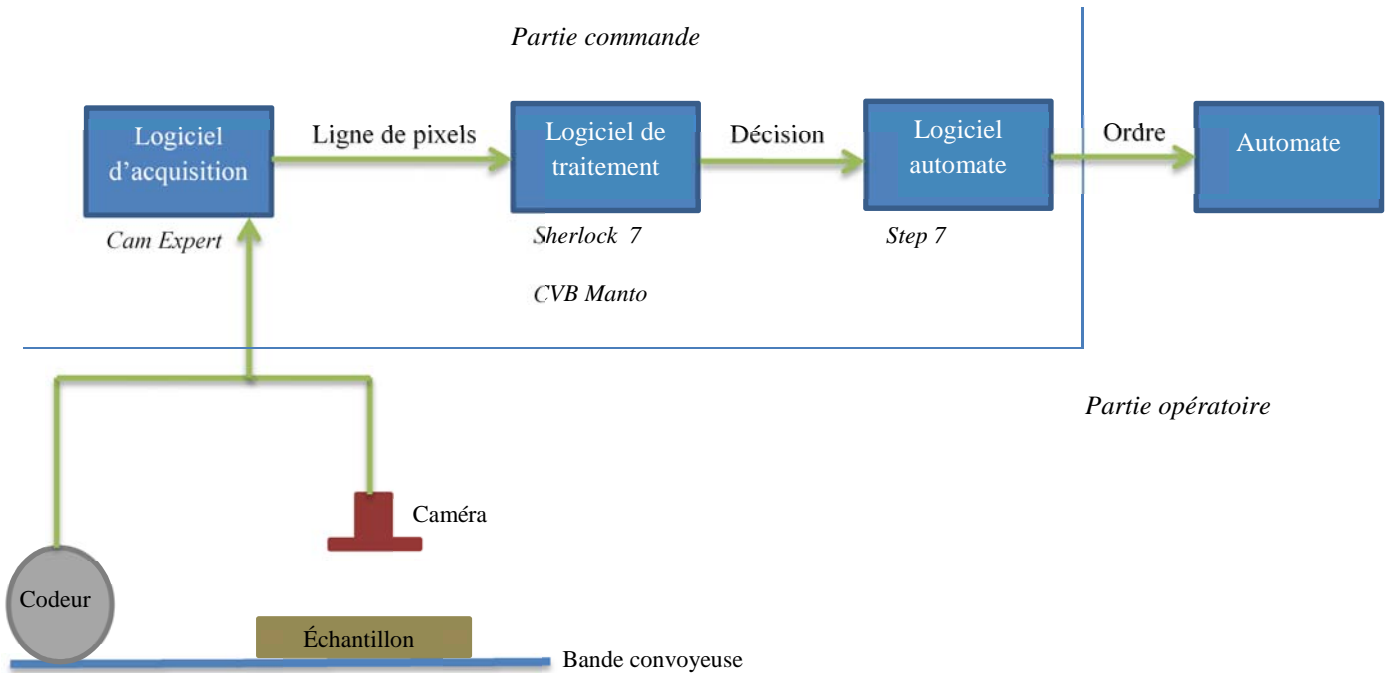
Partie commande

Logiciel d'acquisition

Ligne de pixels

Logiciel de traitement

Décision

Logiciel automate

Ordre

Automate

Cam Expert

Sherlock 7

CVB Manto

Step 7

Partie opératoire

Caméra

Codeur

Échantillon

Bande convoyeuse